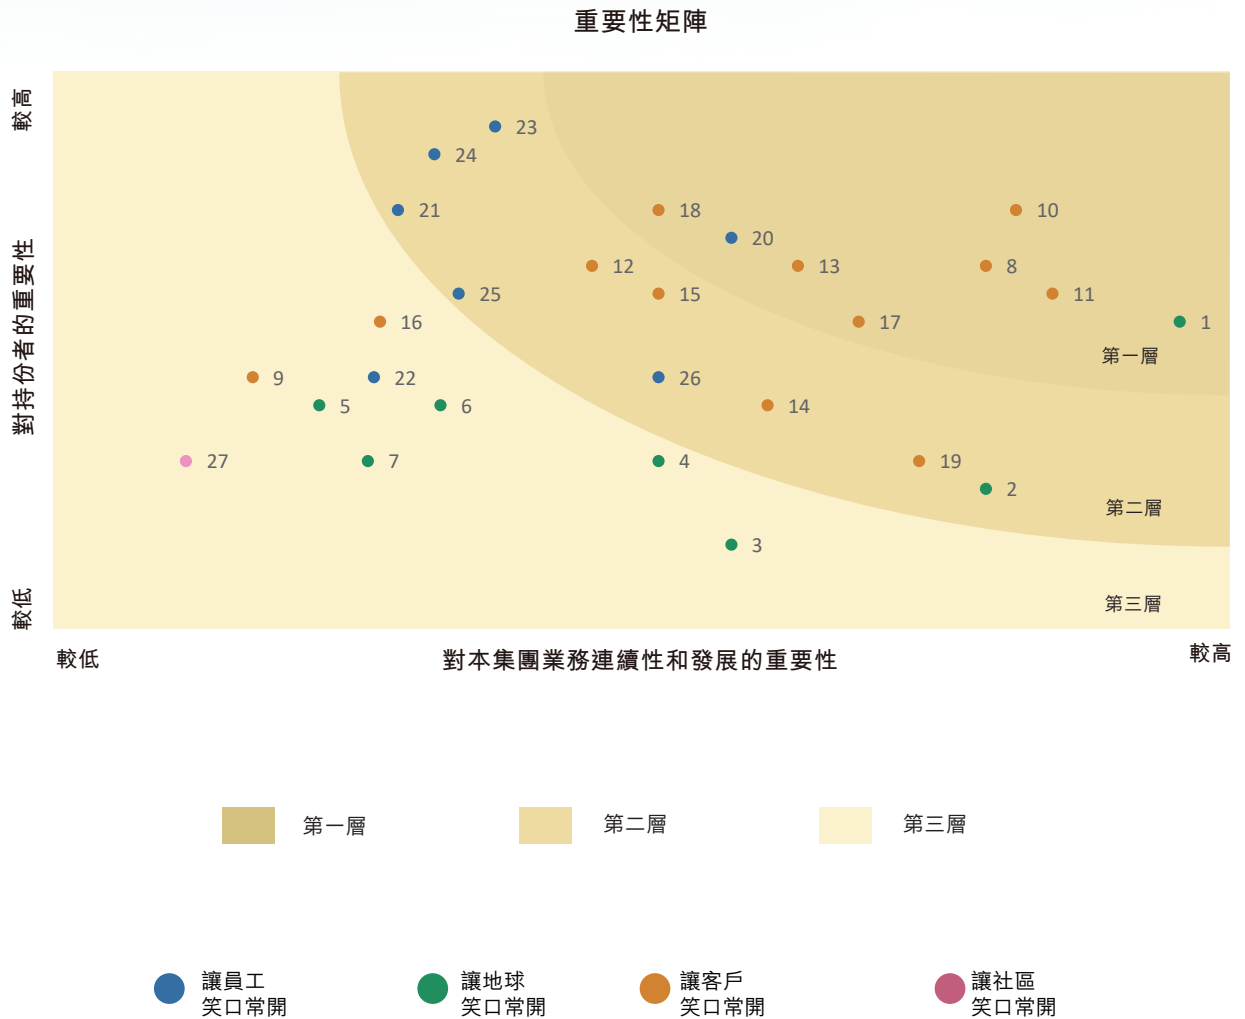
重要性矩陣

較高

對持份者的重要性

較低

23
24
21
18
20
10
12
13
8
25
15
11
16
17
1
第一層
9
22
26
5
6
14
27
7
4
19
2
第二層
3
第三層

較低
對本集團業務連續性和發展的重要性
較高

第一層
第二層
第三層

讓員工笑口常開
讓地球笑口常開
讓客戶笑口常開
讓社區笑口常開